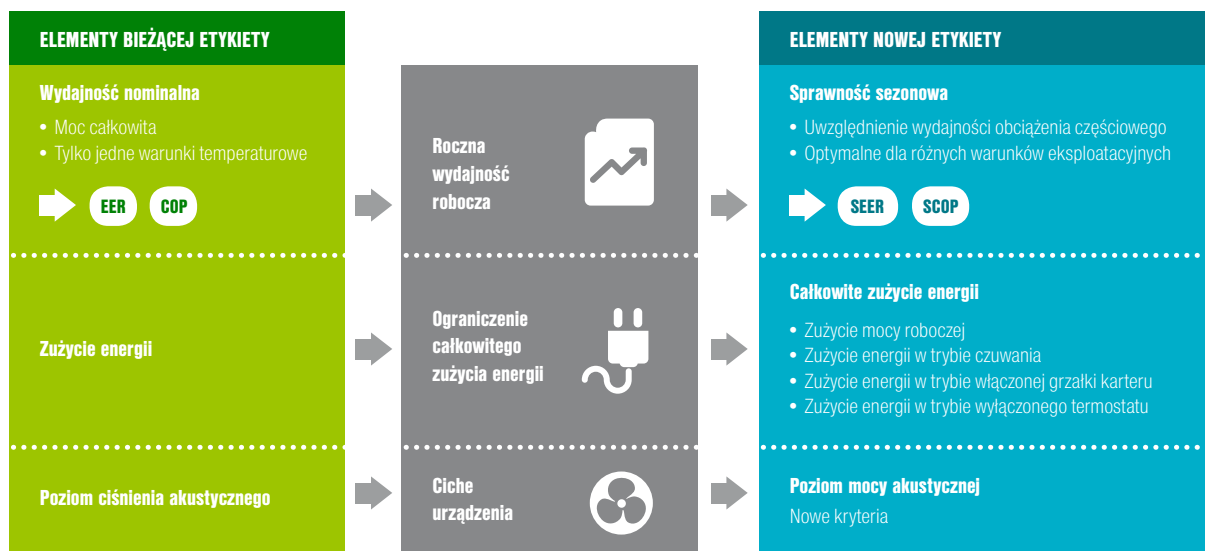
ELEMENTY BIEŻĄCEJ ETYKIETY

Wydajność nominalna

• Moc całkowita
• Tylko jedne warunki temperaturowe

EER COP

Zużycie energii

Poziom ciśnienia akustycznego

Roczna wydajność robocza

Ograniczenie całkowitego zużycia energii

Ciche urządzenia

ELEMENTY NOWEJ ETYKIETY

Sprawność sezonowa

• Uwzględnienie wydajności obciążenia częściowego
• Optymalne dla różnych warunków eksploatacyjnych

SEER SCOP

Całkowite zużycie energii

• Zużycie mocy roboczej
• Zużycie energii w trybie czuwania
• Zużycie energii w trybie włączonej grzałki karteru
• Zużycie energii w trybie wyłączonego termostatu

Poziom mocy akustycznej

Nowe kryteria